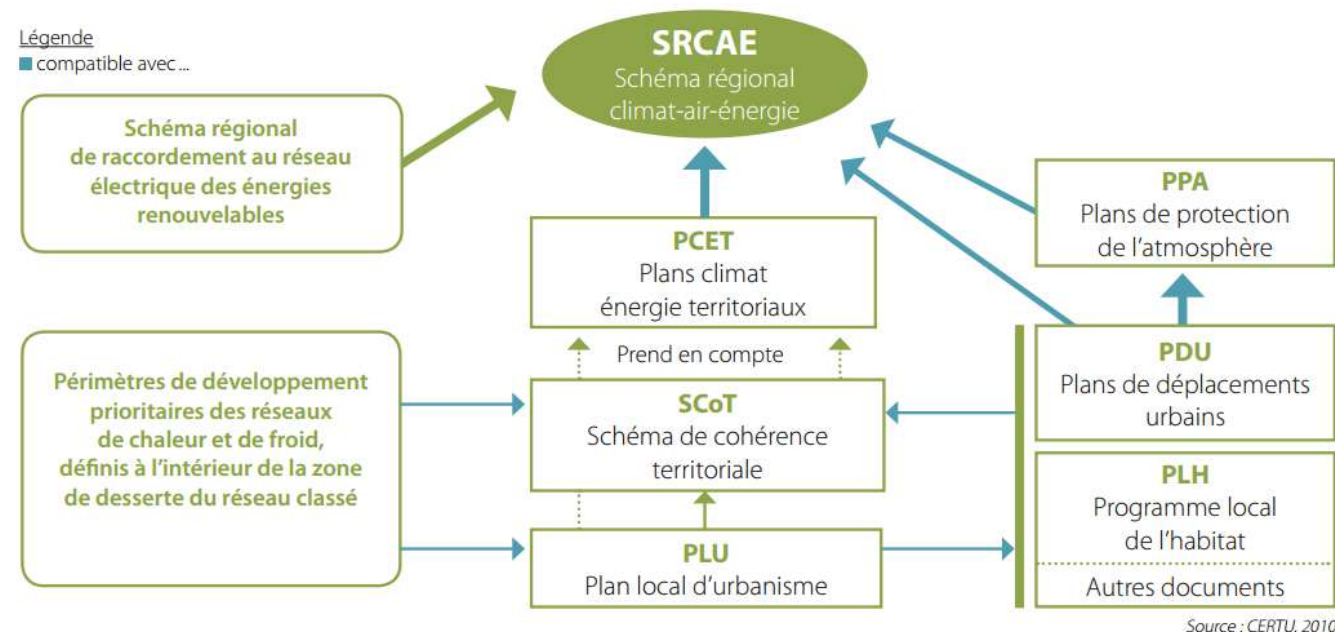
Légende
compatible avec…

SRCAE
Schéma régional climat-air-énergie

Schéma régional de raccordement au réseau électrique des énergies renouvelables

PCET
Plans climat énergie territoriaux

PPA
Plans de protection de l'atmosphère

Prend en compte

Périmètres de développement prioritaires des réseaux de chaleur et de froid, définis à l'intérieur de la zone de desserte du réseau classé

SCoT
Schéma de cohérence territoriale

PDU
Plans de déplacements urbains

PLH
Programme local de l'habitat

Autres documents

PLU
Plan local d'urbanisme

Source : CERTU, 2010